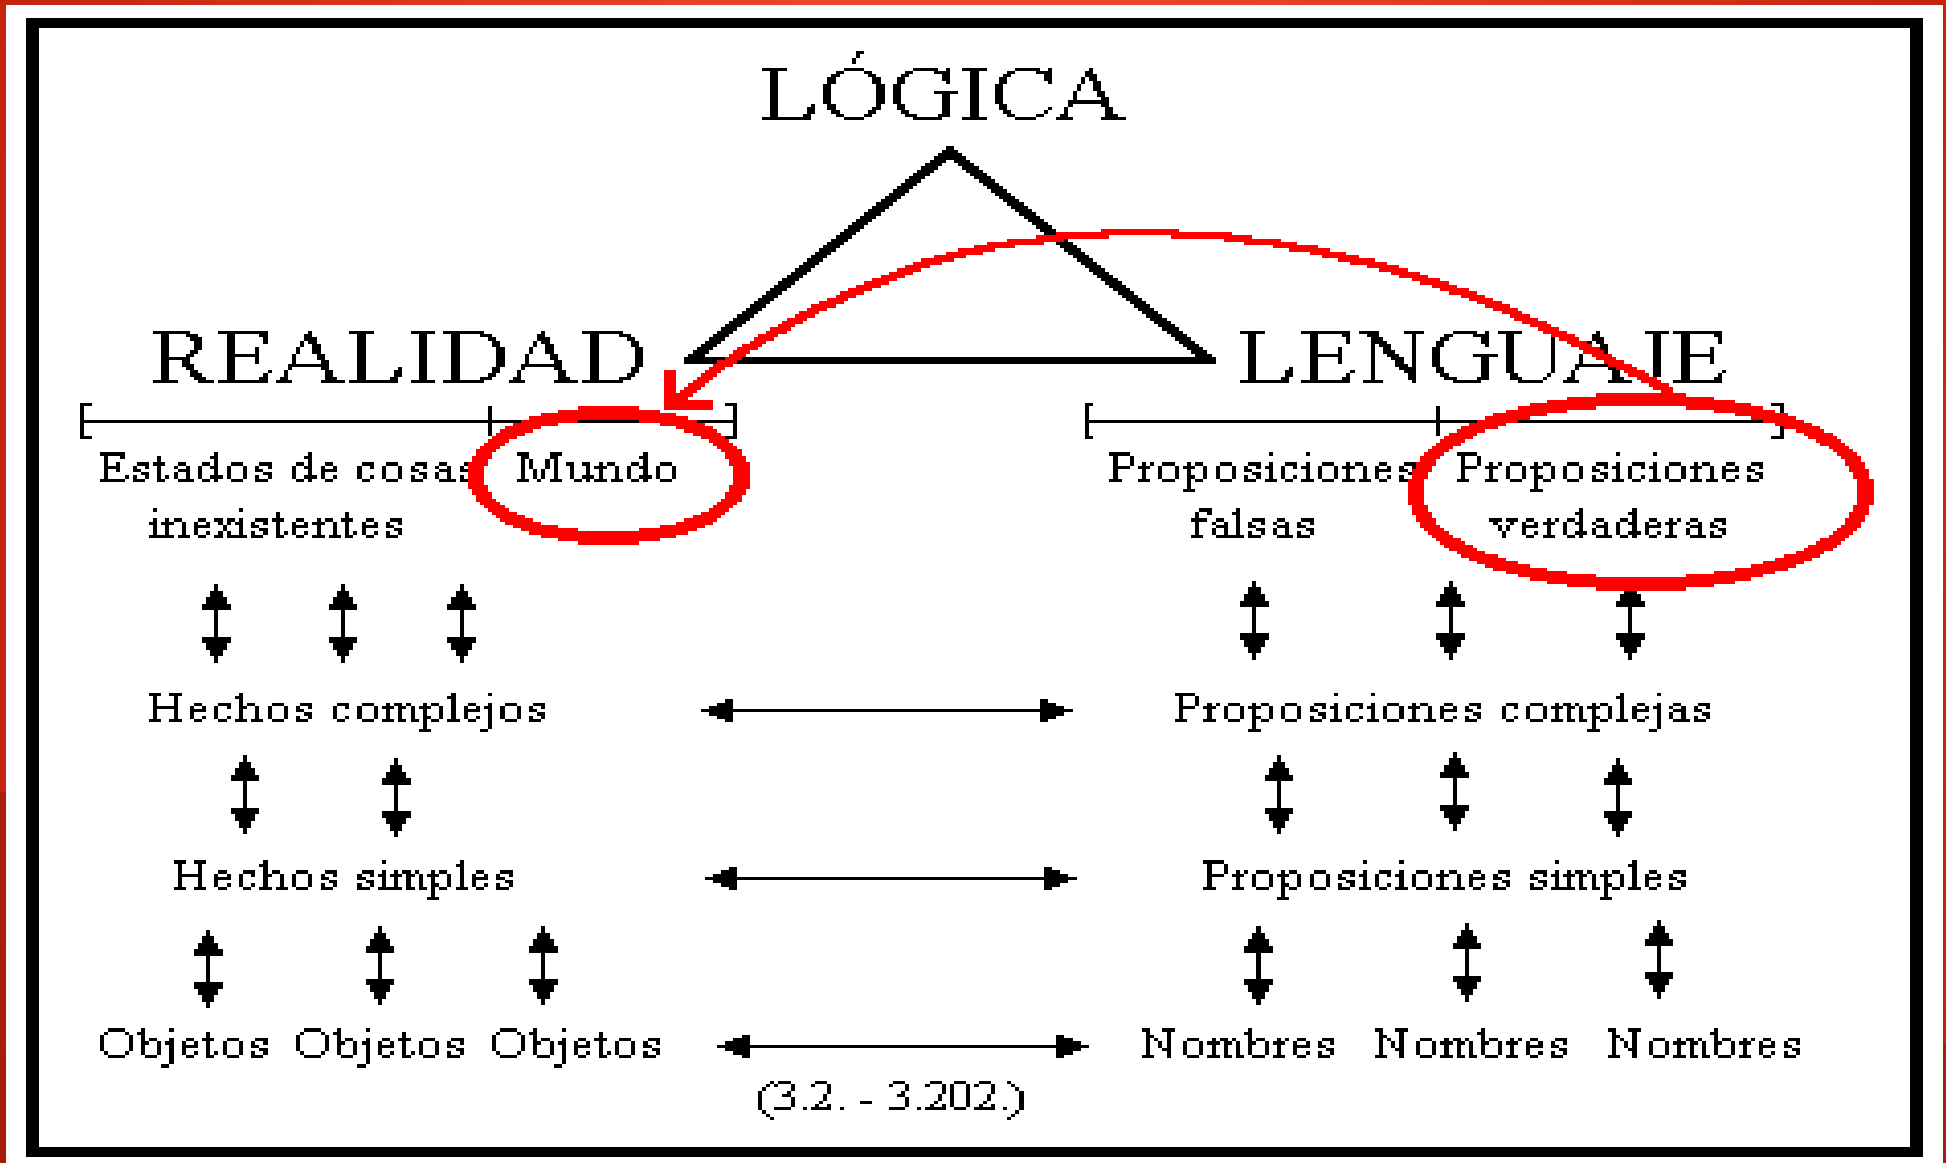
LÓGICA

REALIDAD

LENGUAJE

Estados de cosas inexistentes

Mundo

Proposiciones falsas

Proposiciones verdaderas

Hechos complejos

Proposiciones complejas

Hechos simples

Proposiciones simples

Objetos Objetos Objetos

Nombres Nombres Nombres

(3.2. - 3.202.)